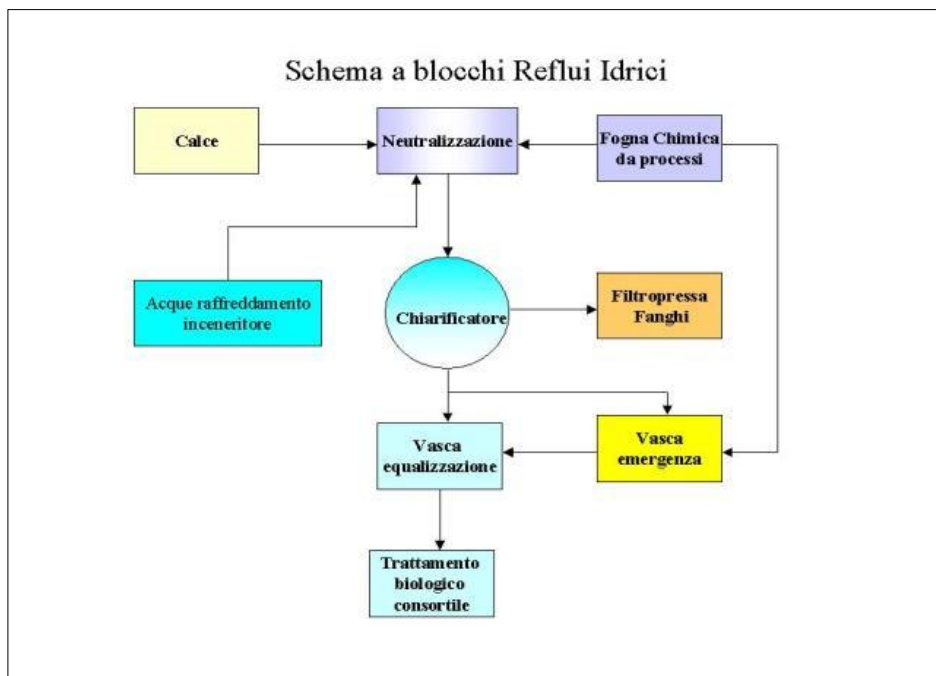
Schema a blocchi Reflui Idrici

Calce

Neutralizzazione

Fogna Chimica da processi

Acque raffreddamento inceneritore

Chiarificatore

Filtropressa Fanghi

Vasca equalizzazione

Vasca emergenza

Trattamento biologico consortile